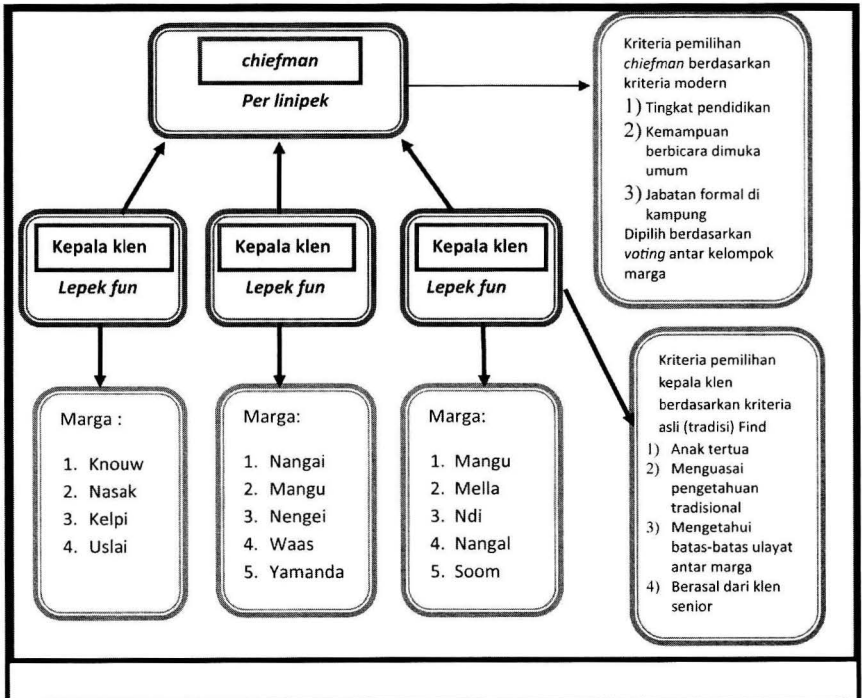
chiefman

Per linipek

Kriteria pemilihan chiefman berdasarkan kriteria modern
1) Tingkat pendidikan
2) Kemampuan berbicara dimuka umum
3) Jabatan formal di kampung
Dipilih berdasarkan voting antar kelompok marga

Kepala klen

Lepek fun

Kepala klen

Lepek fun

Kepala klen

Lepek fun

Marga :
1. Knouw
2. Nasak
3. Kelpi
4. Uslai

Marga:
1. Nangai
2. Mangu
3. Nengei
4. Waas
5. Yamanda

Marga:
1. Mangu
2. Mella
3. Ndi
4. Nangal
5. Soom

Kriteria pemilihan kepala klen berdasarkan kriteria asli (tradisi) Find
1) Anak tertua
2) Menguasai pengetahuan tradisional
3) Mengetahui batas-batas ulayat antar marga
4) Berasal dari klen senior